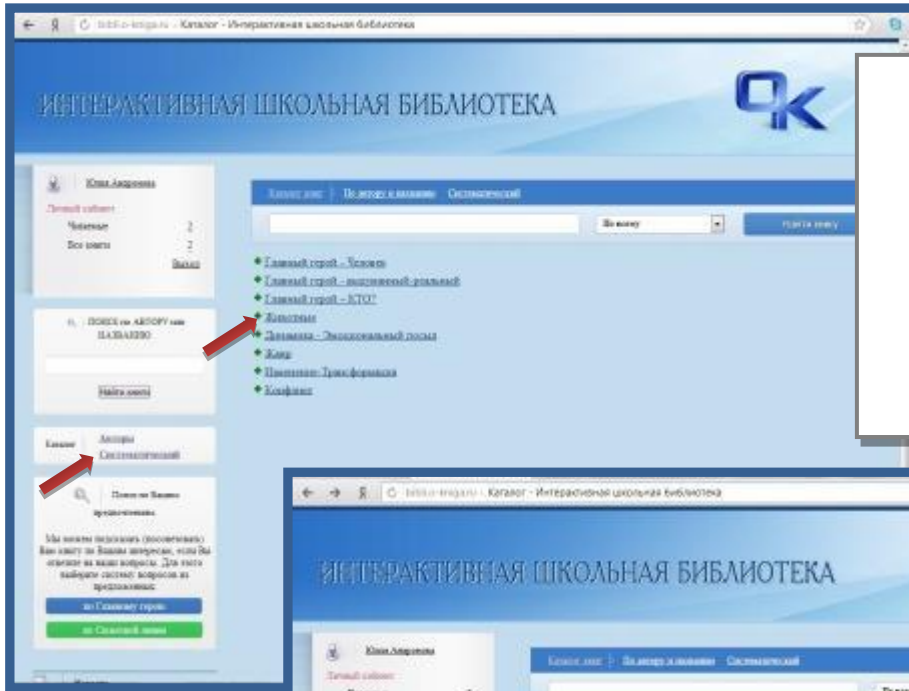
biblio-knigam.ru Каталог - Интерактивная школьная библиотека

ИНТЕРАКТИВНАЯ ШКОЛЬНАЯ БИБЛИОТЕКА

Юлия Андреевна
Личный кабинет
Читаемые 2
Все книги 2
Выход

ПОИСК по АВТОРУ или НАЗВАНИЮ
Найти книгу

Каталог Авторы Систематический

Поиск по Вашим предпочтениям
Мы можем подсказать (посоветовать) Вам книгу по Вашим интересам, если Вы ответите на наши вопросы. Для этого выберите систему вопросов из предложенных.
по Главному герою
по Сюжетной линии

Каталог книг | По автору и названию | Систематический
По всему
Найти книгу

Главный герой - Человек
Главный герой - выдуманный-реальный
Главный герой - КТО?
Животные
Динамика - Эмоциональный посыл
Жанр
Помощник-Трансформация
Конфликт

biblio-knigam.ru Каталог - Интерактивная школьная библиотека

ИНТЕРАКТИВНАЯ ШКОЛЬНАЯ БИБЛИОТЕКА

Юлия Андреевна
Личный кабинет
Каталог книг | По автору и названию | Систематический